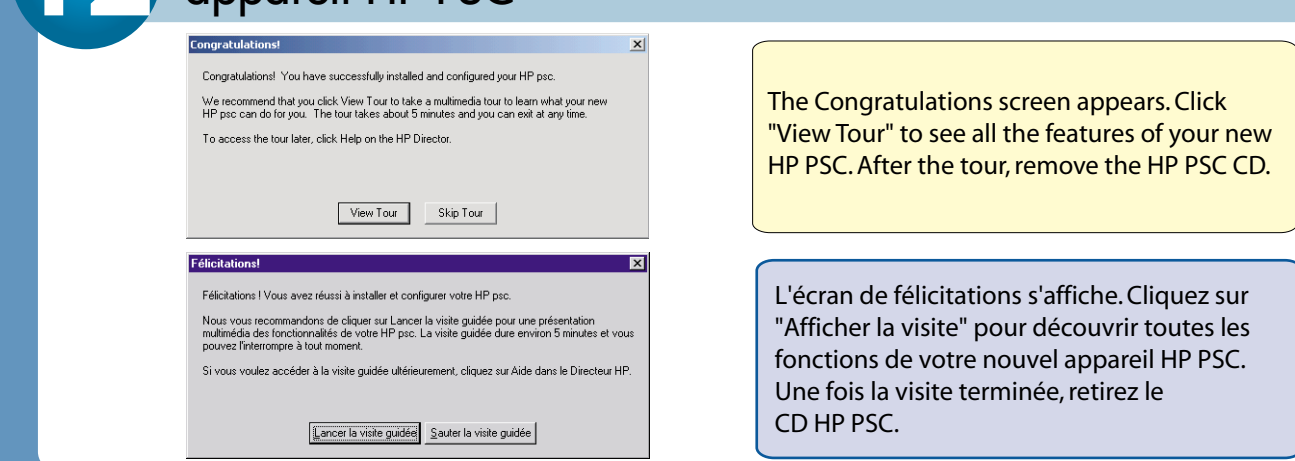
appareil HP PSC

Congratulations!

Congratulations! You have successfully installed and configured your HP psc.

We recommend that you click View Tour to take a multimedia tour to learn what your new HP psc can do for you. The tour takes about 5 minutes and you can exit at any time.

To access the tour later, click Help on the HP Director.

View Tour | Skip Tour

Félicitations!

Félicitations ! Vous avez réussi à installer et configurer votre HP psc.

Nous vous recommandons de cliquer sur Lancer la visite guidée pour une présentation multimédia des fonctionnalités de votre HP psc. La visite guidée dure environ 5 minutes et vous pouvez l'interrompre à tout moment.

Si vous voulez accéder à la visite guidée ultérieurement, cliquez sur Aide dans le Directeur HP.

Lancer la visite guidée | Sauter la visite guidée

The Congratulations screen appears. Click "View Tour" to see all the features of your new HP PSC. After the tour, remove the HP PSC CD.

L'écran de félicitations s'affiche. Cliquez sur "Afficher la visite" pour découvrir toutes les fonctions de votre nouvel appareil HP PSC. Une fois la visite terminée, retirez le CD HP PSC.